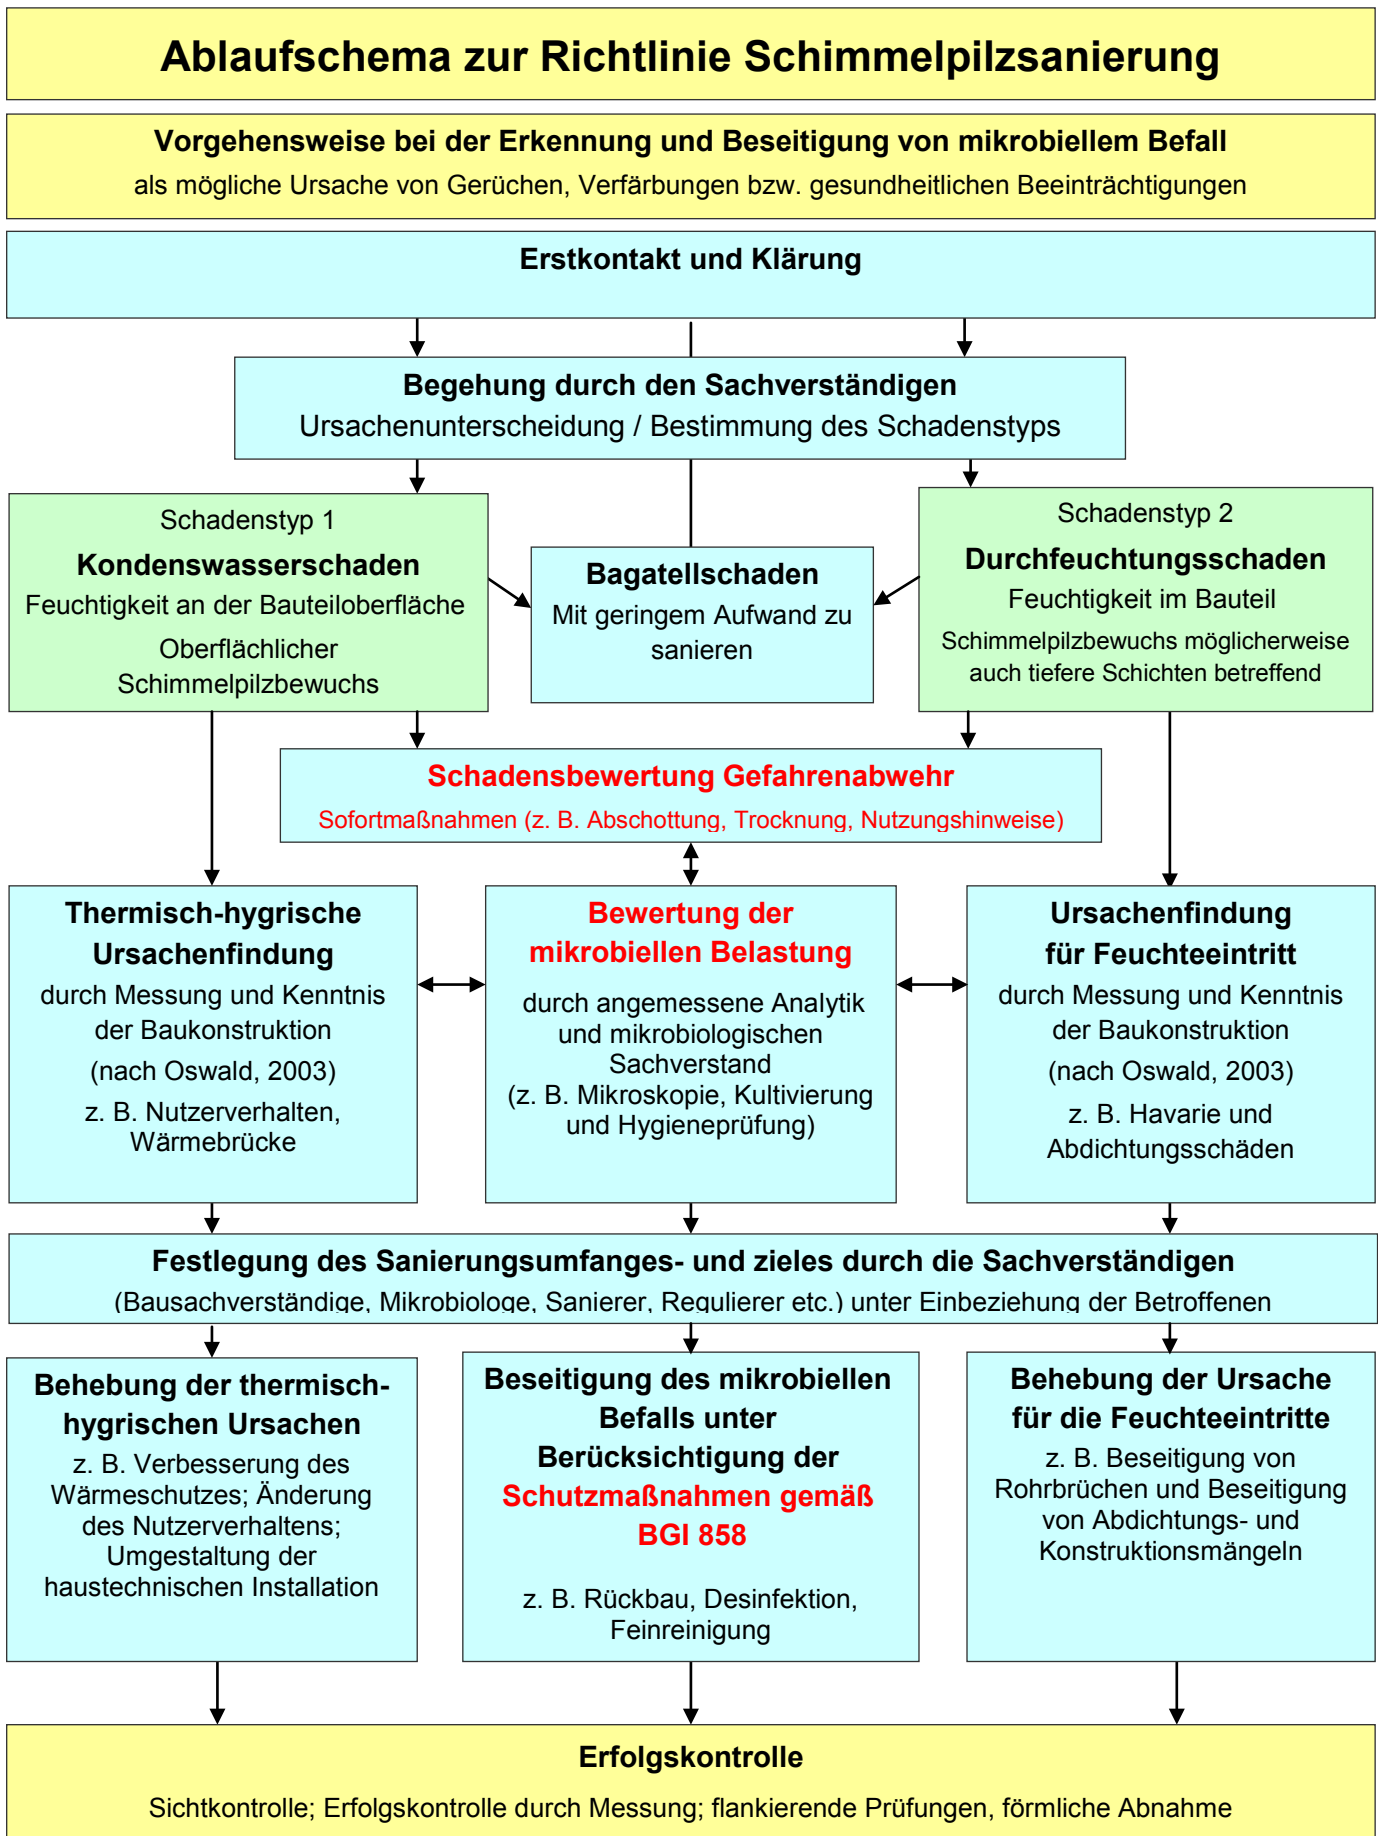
Ablaufschema zur Richtlinie Schimmelpilzsanierung

Vorgehensweise bei der Erkennung und Beseitigung von mikrobiellem Befall
als mögliche Ursache von Gerüchen, Verfärbungen bzw. gesundheitlichen Beeinträchtigungen

Erstkontakt und Klärung

Begehung durch den Sachverständigen
Ursachenunterscheidung / Bestimmung des Schadenstyps

Schadenstyp 1
Kondenswasserschaden
Feuchtigkeit an der Bauteiloberfläche
Oberflächlicher Schimmelpilzbewuchs

Bagatellschaden
Mit geringem Aufwand zu sanieren

Schadenstyp 2
Durchfeuchtungsschaden
Feuchtigkeit im Bauteil
Schimmelpilzbewuchs möglicherweise auch tiefere Schichten betreffend

Schadensbewertung Gefahrenabwehr
Sofortmaßnahmen (z. B. Abschottung, Trocknung, Nutzungshinweise)

Thermisch-hygrische Ursachenfindung
durch Messung und Kenntnis der Baukonstruktion
(nach Oswald, 2003)
z. B. Nutzerverhalten, Wärmebrücke

Bewertung der mikrobiellen Belastung
durch angemessene Analytik und mikrobiologischen Sachverstand
(z. B. Mikroskopie, Kultivierung und Hygieneprüfung)

Ursachenfindung für Feuchteeintritt
durch Messung und Kenntnis der Baukonstruktion
(nach Oswald, 2003)
z. B. Havarie und Abdichtungsschäden

Festlegung des Sanierungsumfanges- und zieles durch die Sachverständigen
(Bausachverständige, Mikrobiologe, Sanierer, Regulierer etc.) unter Einbeziehung der Betroffenen

Behebung der thermisch-hygrischen Ursachen
z. B. Verbesserung des Wärmeschutzes; Änderung des Nutzerverhaltens; Umgestaltung der haustechnischen Installation

Beseitigung des mikrobiellen Befalls unter Berücksichtigung der Schutzmaßnahmen gemäß BGI 858
z. B. Rückbau, Desinfektion, Feinreinigung

Behebung der Ursache für die Feuchteeintritte
z. B. Beseitigung von Rohrbrüchen und Beseitigung von Abdichtungs- und Konstruktionsmängeln

Erfolgskontrolle
Sichtkontrolle; Erfolgskontrolle durch Messung; flankierende Prüfungen, förmliche Abnahme